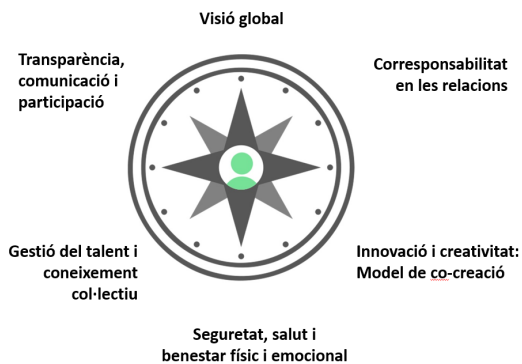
Visió global

Transparència, comunicació i participació

Corresponsabilitat en les relacions

Gestió del talent i coneixement col·lectiu

Innovació i creativitat: Model de co-creació

Seguretat, salut i benestar físic i emocional